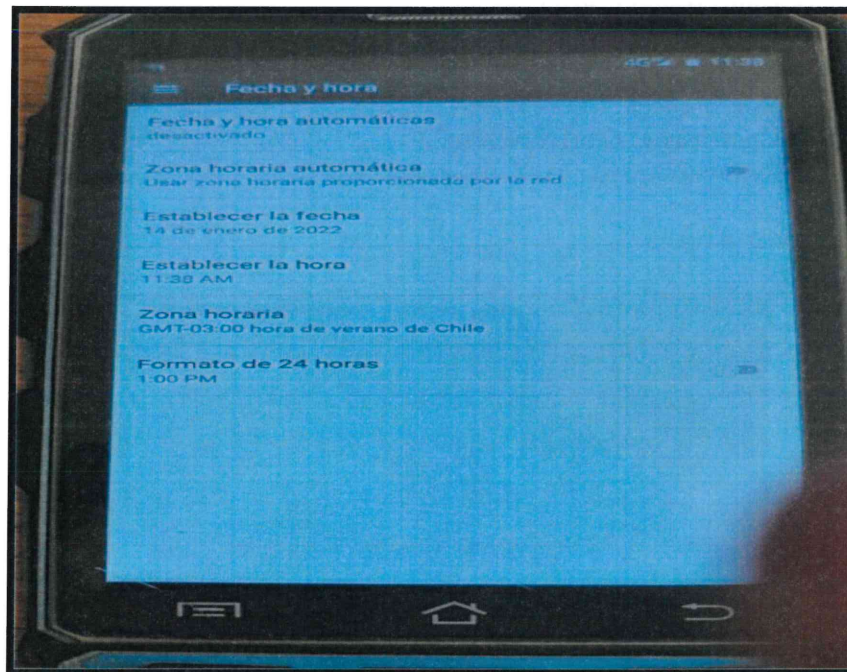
4G 11:38

Fecha y hora

Fecha y hora automáticas
desactivado

Zona horaria automática
Usar zona horaria proporcionada por la red

Establecer la fecha
14 de enero de 2022

Establecer la hora
11:38 AM

Zona horaria
GMT-03:00 hora de verano de Chile

Formato de 24 horas
1:00 PM